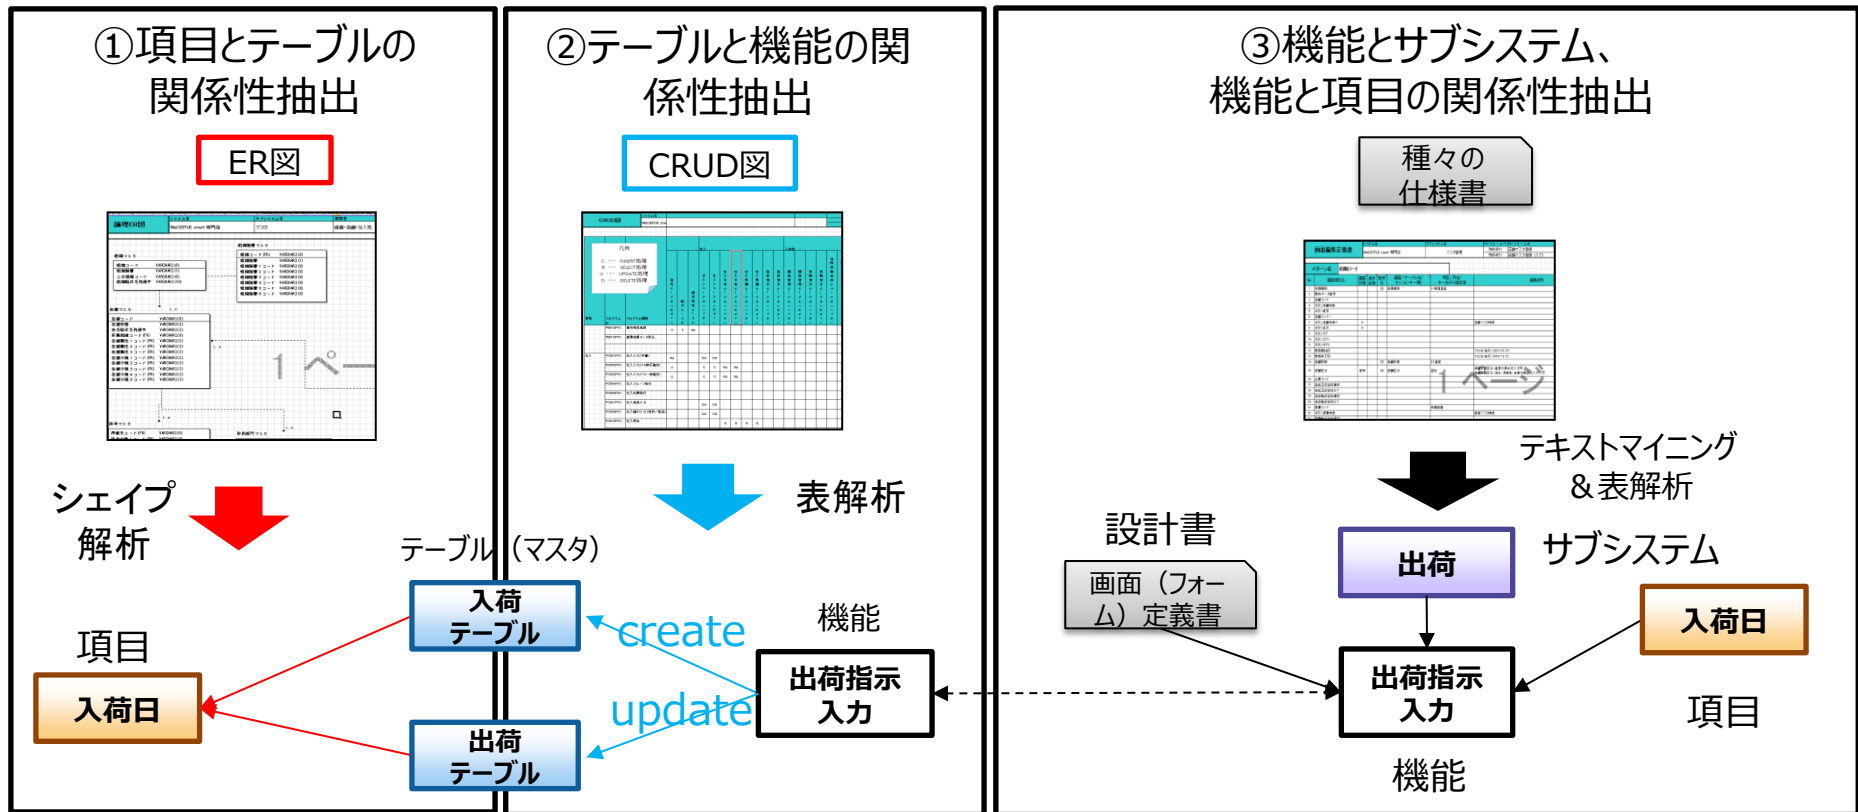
①項目とテーブルの関係性抽出

ER図

論理ER図

1ページ

シェイプ解析

項目

入荷日

テーブル（マスタ）

入荷テーブル

出荷テーブル

②テーブルと機能の関係性抽出

CRUD図

表解析

create

update

機能

出荷指示入力

③機能とサブシステム、機能と項目の関係性抽出

種々の仕様書

1ページ

テキストマイニング＆表解析

設計書

画面（フォーム）定義書

出荷

サブシステム

入荷日

出荷指示入力

項目

機能